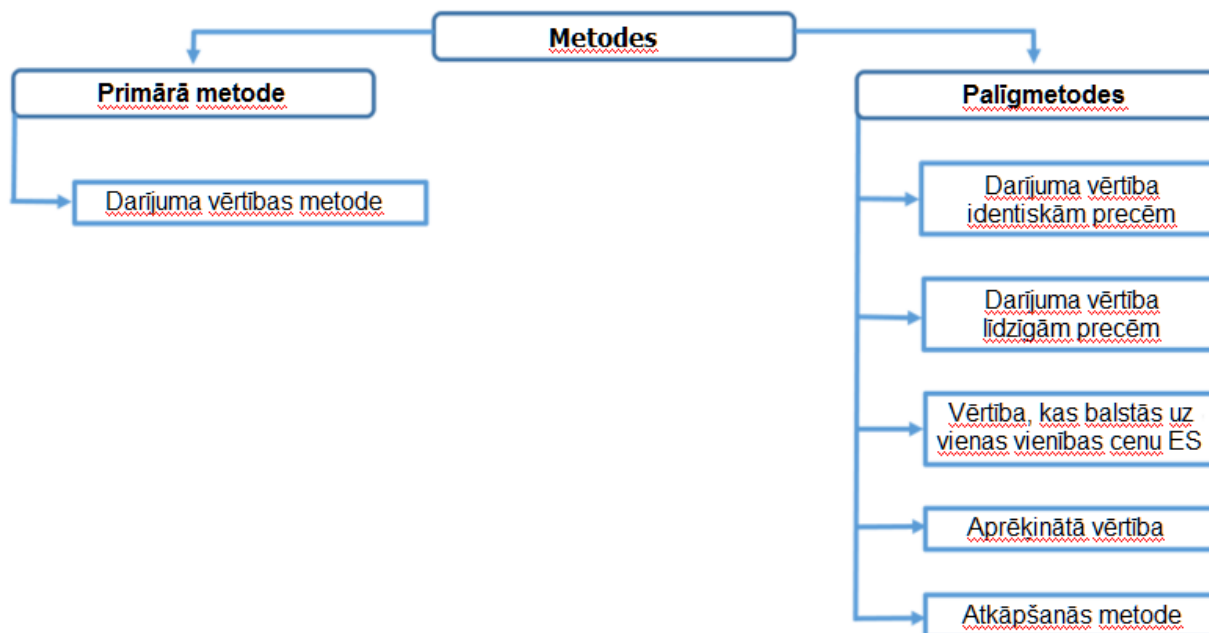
Metodes

Primārā metode

Darījuma vērtības metode

Palīgmetodes

Darījuma vērtība identiskām precēm

Darījuma vērtība līdzīgām precēm

Vērtība, kas balstās uz vienas vienības cenu ES

Aprēķinātā vērtība

Atkāpšanās metode